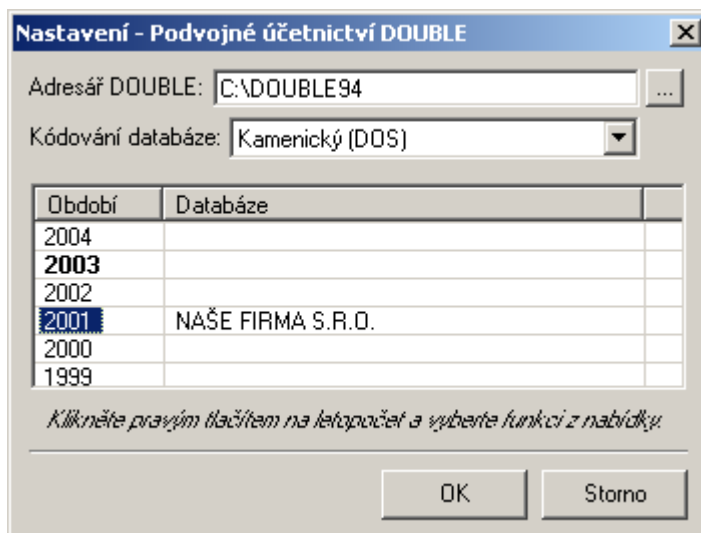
Nastavení - Podvojné účetnictví DOUBLE

Adresář DOUBLE: C:\DOUBLE94 ...

Kódování databáze: Kamenický (DOS)

| Období | Databáze |
|---|---|
| 2004 | |
| **2003** | |
| 2002 | |
| 2001 | NAŠE FIRMA S.R.O. |
| 2000 | |
| 1999 | |

Klikněte pravým tlačítem na letopočet a vyberte funkci z nabídky.

OK

Storno